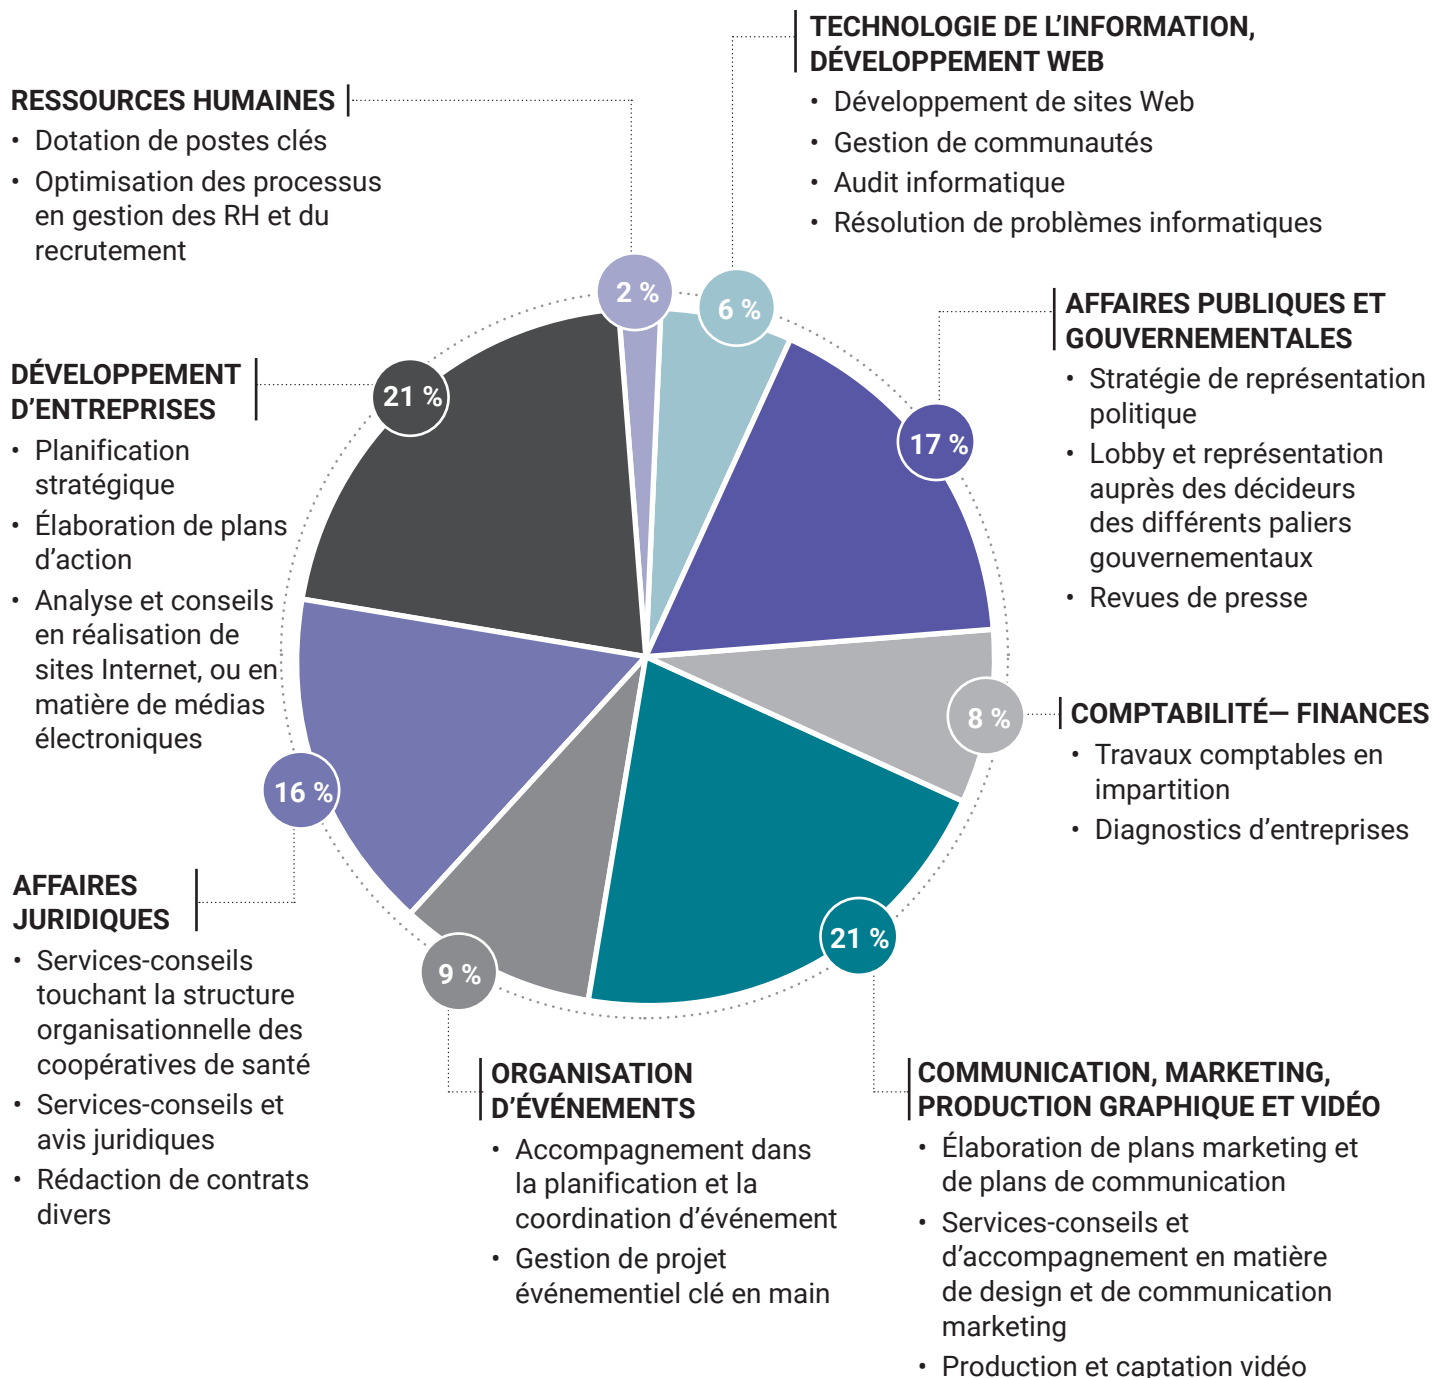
TECHNOLOGIE DE L'INFORMATION, DÉVELOPPEMENT WEB
• Développement de sites Web
• Gestion de communautés
• Audit informatique
• Résolution de problèmes informatiques

RESSOURCES HUMAINES
• Dotation de postes clés
• Optimisation des processus en gestion des RH et du recrutement

2 %

6 %

AFFAIRES PUBLIQUES ET GOUVERNEMENTALES
• Stratégie de représentation politique
• Lobby et représentation auprès des décideurs des différents paliers gouvernementaux
• Revues de presse

17 %

DÉVELOPPEMENT D'ENTREPRISES
• Planification stratégique
• Élaboration de plans d'action
• Analyse et conseils en réalisation de sites Internet, ou en matière de médias électroniques

21 %

8 %

COMPTABILITÉ— FINANCES
• Travaux comptables en impartition
• Diagnostics d'entreprises

16 %

AFFAIRES JURIDIQUES
• Services-conseils touchant la structure organisationnelle des coopératives de santé
• Services-conseils et avis juridiques
• Rédaction de contrats divers

9 %

21 %

ORGANISATION D'ÉVÉNEMENTS
• Accompagnement dans la planification et la coordination d'événement
• Gestion de projet événementiel clé en main

COMMUNICATION, MARKETING, PRODUCTION GRAPHIQUE ET VIDÉO
• Élaboration de plans marketing et de plans de communication
• Services-conseils et d'accompagnement en matière de design et de communication marketing
• Production et captation vidéo